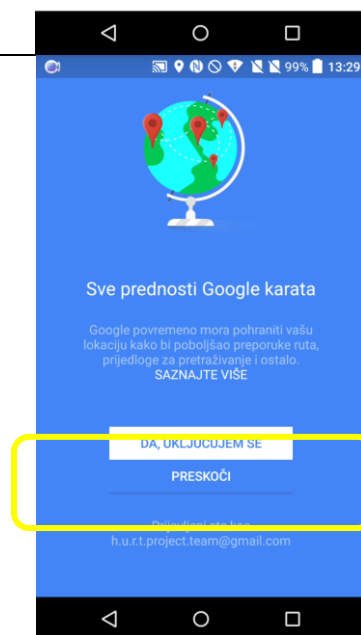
99% 13:29

Sve prednosti Google karata

Google povremeno mora pohraniti vašu lokaciju kako bi poboljšao preporuke ruta, prijedloge za pretraživanje i ostalo. SAZNAJTE VIŠE

DA, UKLJUČUJEM SE

PRESKOČI

Prijavljeni ste kao h.u.r.t.project.team@gmail.com